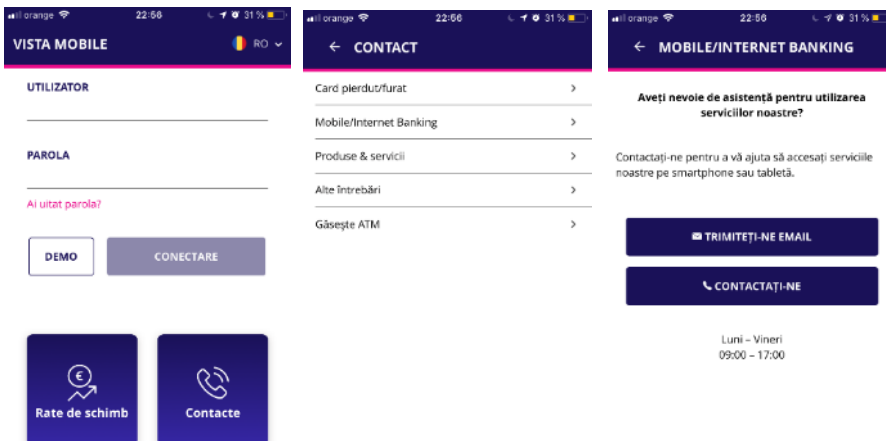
orange 22:56 31 %

VISTA MOBILE

RO

UTILIZATOR

PAROLA

Ai uitat parola?

DEMO

CONECTARE

Rate de schimb

Contacte

orange 22:56 31 %

← CONTACT

Card pierdut/furat

Mobile/Internet Banking

Produse & servicii

Alte întrebări

Găsește ATM

orange 22:56 31 %

← MOBILE/INTERNET BANKING

Aveți nevoie de asistență pentru utilizarea serviciilor noastre?

Contactați-ne pentru a vă ajuta să accesați serviciile noastre pe smartphone sau tabletă.

TRIMITEȚI-NE EMAIL

CONTACTAȚI-NE

Luni – Vineri
09:00 – 17:00